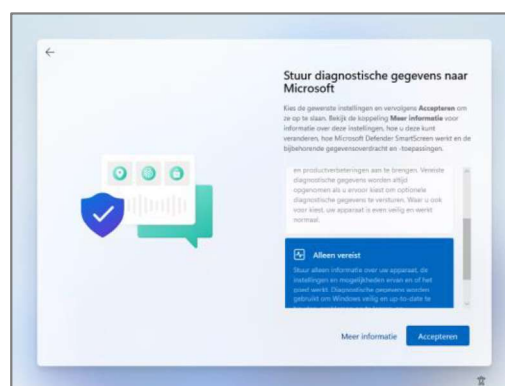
Stuur diagnostische gegevens naar Microsoft

Kies de gewenste instellingen en vervolgens Accepteren om ze op te slaan. Bekijk de koppeling Meer informatie voor informatie over deze instellingen, hoe u deze kunt veranderen, hoe Microsoft Defender SmartScreen werkt en de bijbehorende gegevensoverdracht en -toepassingen.

en productverbeteringen aan te brengen. Vereiste diagnostische gegevens worden altijd opgenomen als u ervoor kiest om optionele diagnostische gegevens te versturen. Waar u ook voor kiest, uw apparaat is even veilig en werkt normaal.

Alleen vereist

Stuur alleen informatie over uw apparaat, de instellingen en mogelijkheden ervan en of het goed werkt. Diagnostische gegevens worden gebruikt om Windows veilig en up-to-date te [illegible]

Meer informatie

Accepteren